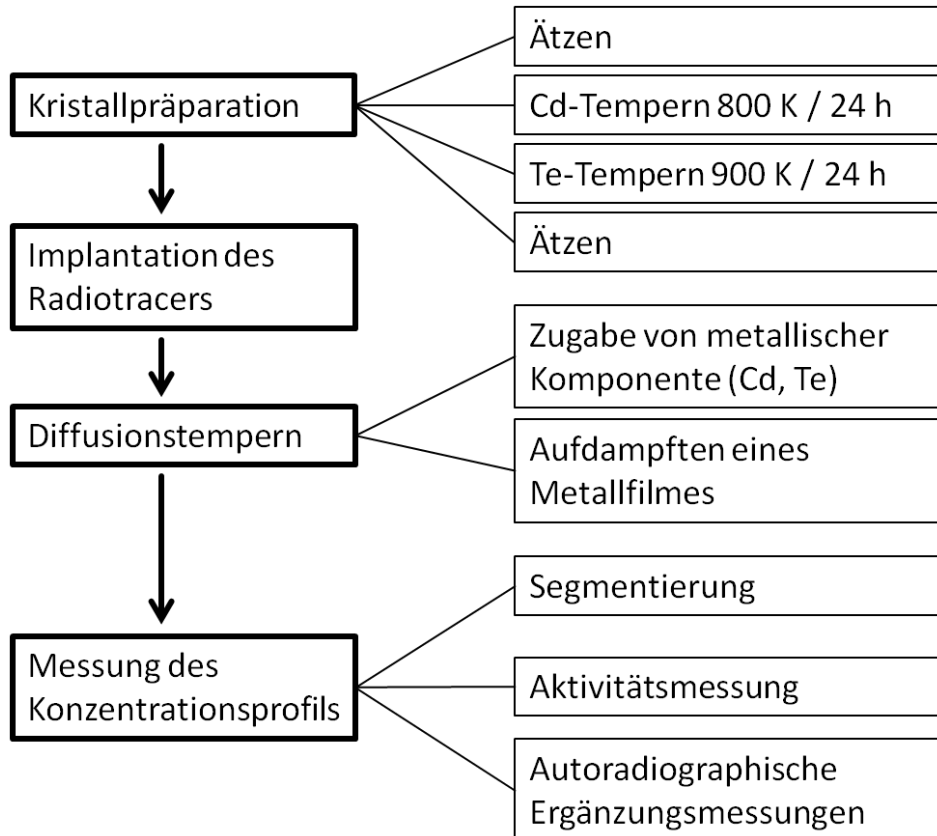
Kristallpräparation

Ätzen

Cd-Tempern 800 K / 24 h

Te-Tempern 900 K / 24 h

Ätzen

Implantation des Radiotracers

Diffusionstempern

Zugabe von metallischer Komponente (Cd, Te)

Aufdampften eines Metallfilmes

Messung des Konzentrationsprofils

Segmentierung

Aktivitätsmessung

Autoradiographische Ergänzungsmessungen